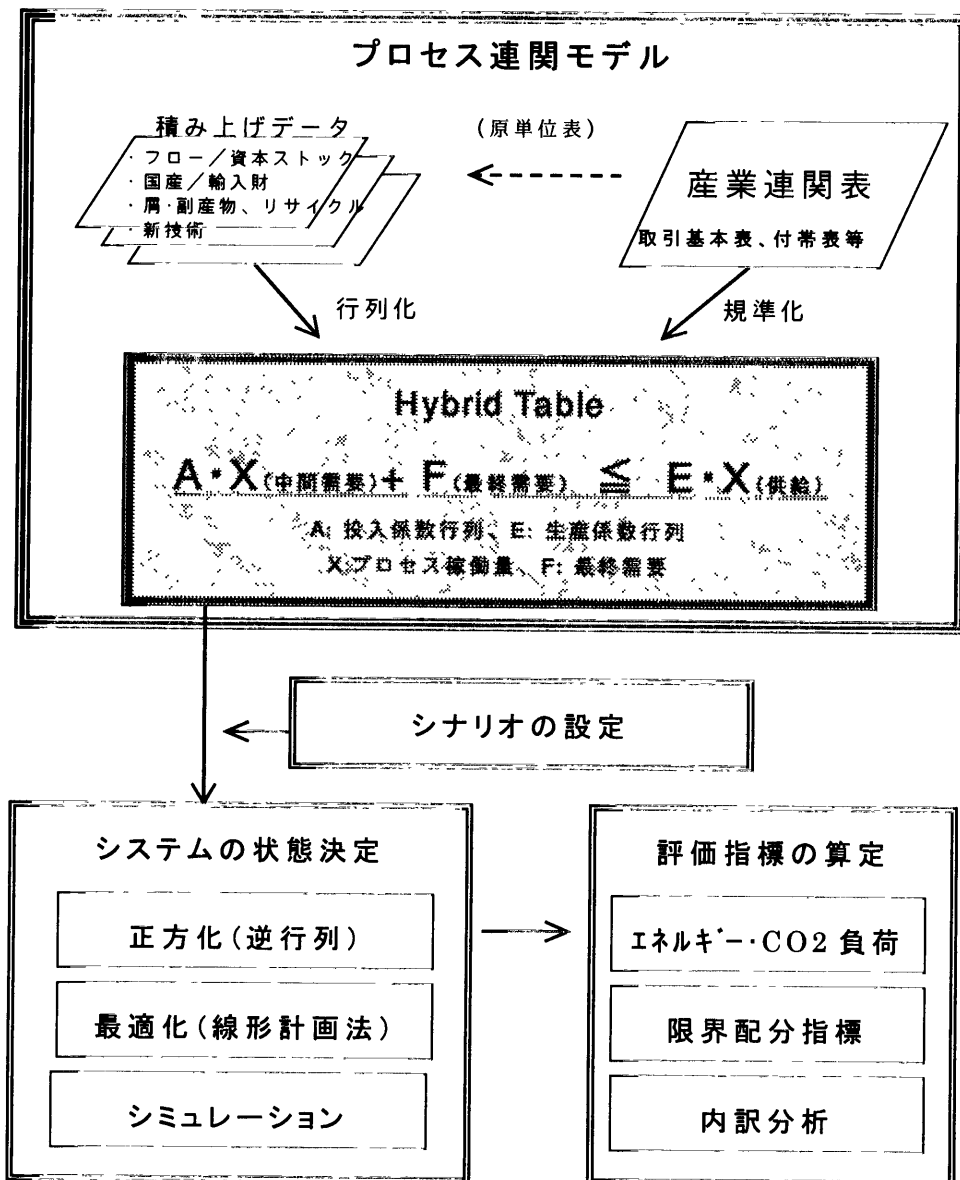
プロセス連関モデル

積み上げデータ
・フロー／資本ストック
・国産／輸入財
・屑・副産物、リサイクル
・新技術

（原単位表）

産業連関表
取引基本表、付帯表等

行列化

規準化

Hybrid Table
$A \cdot X$(中間需要)$+ F$(最終需要) $\leqq E \cdot X$(供給)
A: 投入係数行列、E: 生産係数行列
X:プロセス稼働量、F: 最終需要

シナリオの設定

システムの状態決定

正方化（逆行列）

最適化（線形計画法）

シミュレーション

評価指標の算定

ｴﾈﾙｷﾞｰ・CO2 負荷

限界配分指標

内訳分析